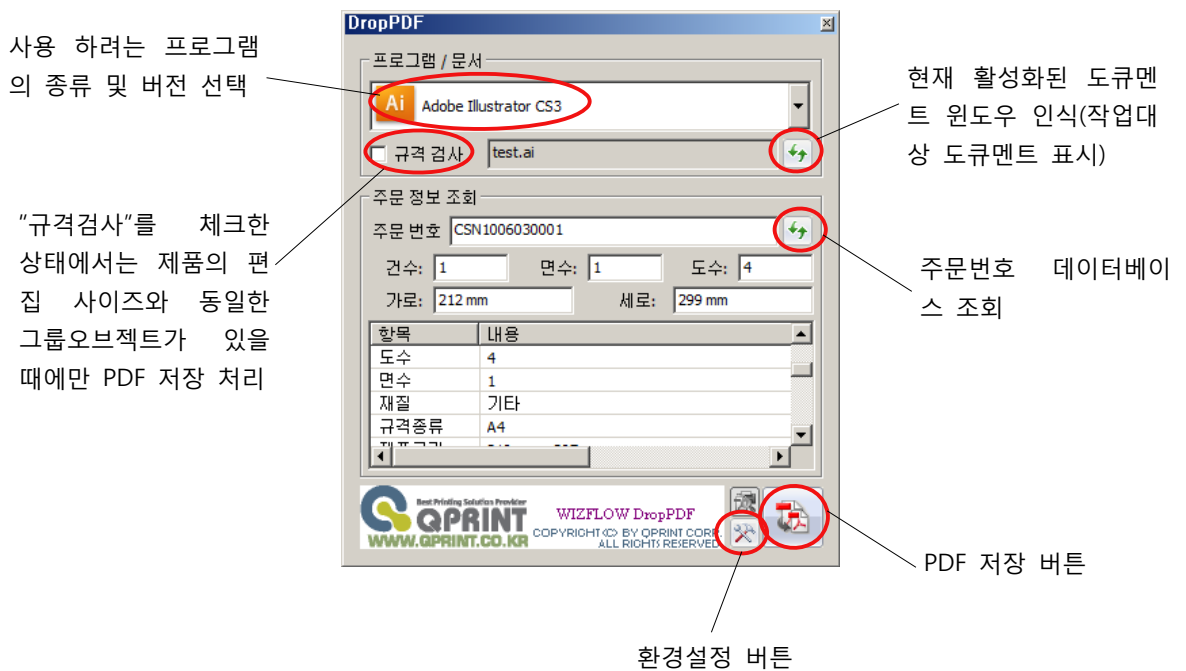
사용 하려는 프로그램의 종류 및 버전 선택

"규격검사"를 체크한 상태에서는 제품의 편집 사이즈와 동일한 그룹오브젝트가 있을 때에만 PDF 저장 처리

DropPDF

프로그램 / 문서

Ai Adobe Illustrator CS3

규격 검사 test.ai

주문 정보 조회

주문 번호 CSN1006030001

건수: 1 면수: 1 도수: 4

가로: 212 mm 세로: 299 mm

| 항목 | 내용 |
|---|---|
| 도수 | 4 |
| 면수 | 1 |
| 재질 | 기타 |
| 규격종류 | A4 |
| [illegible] | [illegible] |

Best Printing Solution Provider QPRINT WWW.QPRINT.CO.KR

WIZFLOW DropPDF COPYRIGHT (C) BY QPRINT CORP. ALL RIGHTS RESERVED

현재 활성화된 도큐멘트 윈도우 인식(작업대상 도큐멘트 표시)

주문번호 데이터베이스 조회

PDF 저장 버튼

환경설정 버튼